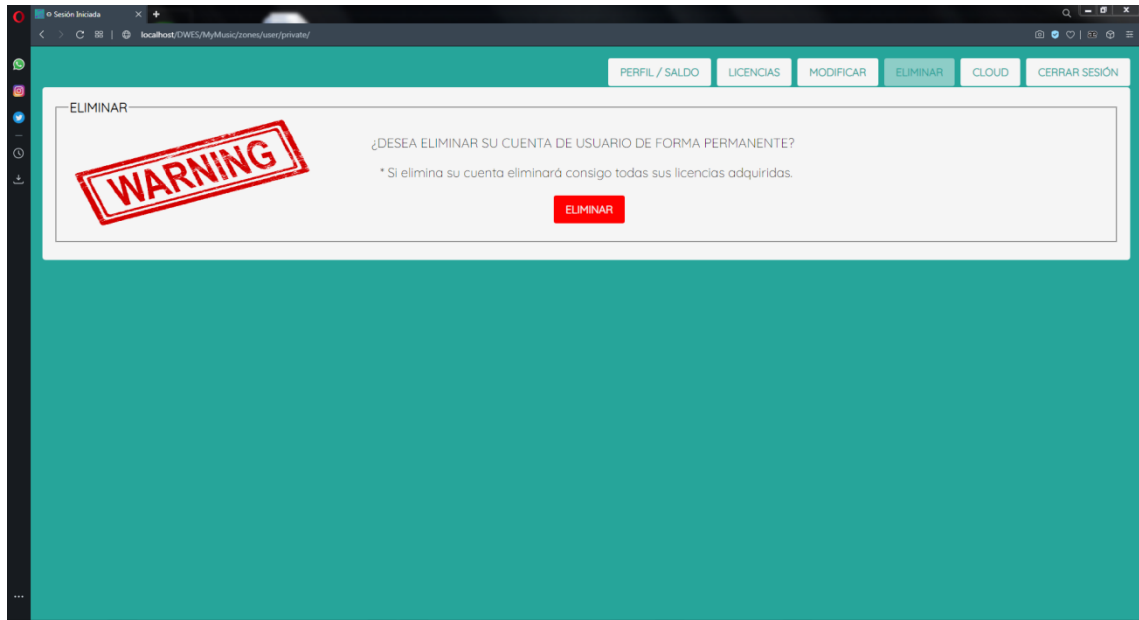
o Sesión Iniciada

localhost/DWES/MyMusic/zones/user/private/

PERFIL / SALDO
LICENCIAS
MODIFICAR
ELIMINAR
CLOUD
CERRAR SESIÓN

ELIMINAR

WARNING

¿DESEA ELIMINAR SU CUENTA DE USUARIO DE FORMA PERMANENTE?

* Si elimina su cuenta eliminará consigo todas sus licencias adquiridas.

ELIMINAR